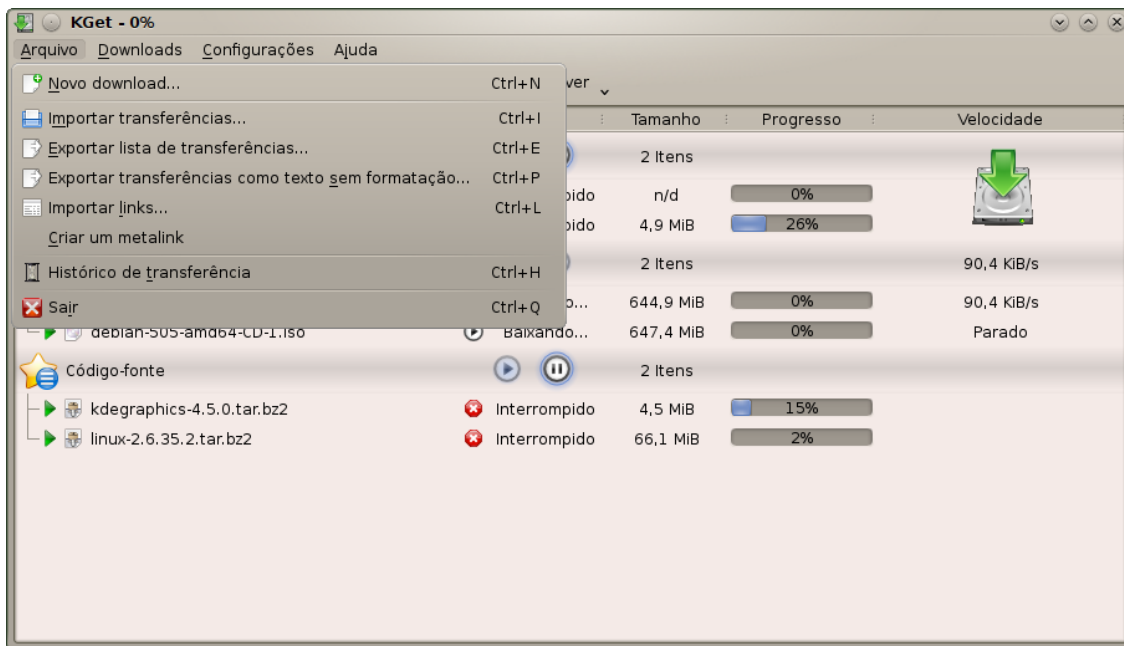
KGet - 0%

Arquivo Downloads Configurações Ajuda

Novo download... Ctrl+N
Importar transferências... Ctrl+I
Exportar lista de transferências... Ctrl+E
Exportar transferências como texto sem formatação... Ctrl+P
Importar links... Ctrl+L
Criar um metalink
Histórico de transferência Ctrl+H
Sair Ctrl+Q

ver

| | | Tamanho | Progresso | Velocidade |
|---|---|---|---|---|
| | | 2 Itens | | |
| | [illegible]pido | n/d | 0% | |
| | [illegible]pido | 4,9 MiB | 26% | |
| | | 2 Itens | | 90,4 KiB/s |
| | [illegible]o... | 644,9 MiB | 0% | 90,4 KiB/s |
| debian-505-amd64-CD-1.iso | Baixando... | 647,4 MiB | 0% | Parado |
| Código-fonte | | 2 Itens | | |
| kdegraphics-4.5.0.tar.bz2 | Interrompido | 4,5 MiB | 15% | |
| linux-2.6.35.2.tar.bz2 | Interrompido | 66,1 MiB | 2% | |